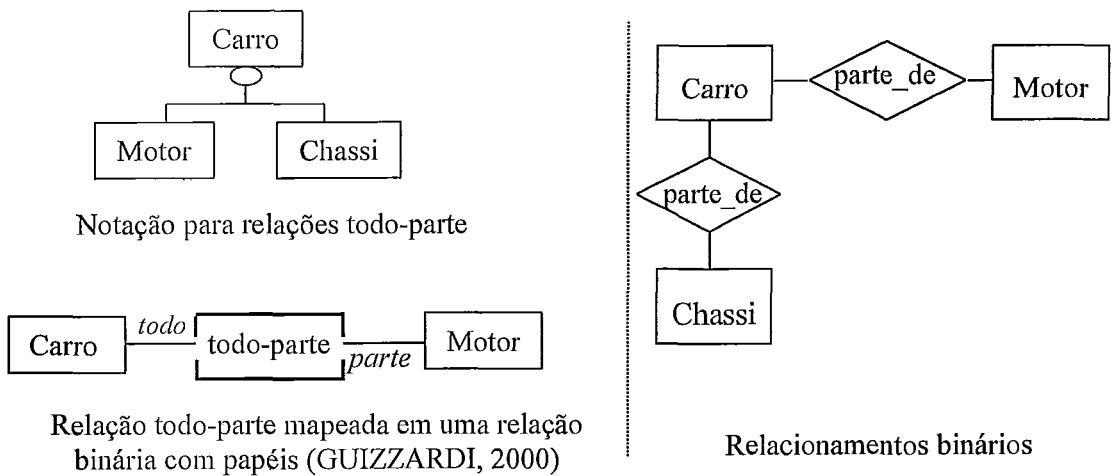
Carro

Motor

Chassi

Notação para relações todo-parte

Carro

todo

todo-parte

parte

Motor

Relação todo-parte mapeada em uma relação binária com papéis (GUIZZARDI, 2000)

Carro

parte_de

Motor

parte_de

Chassi

Relacionamentos binários